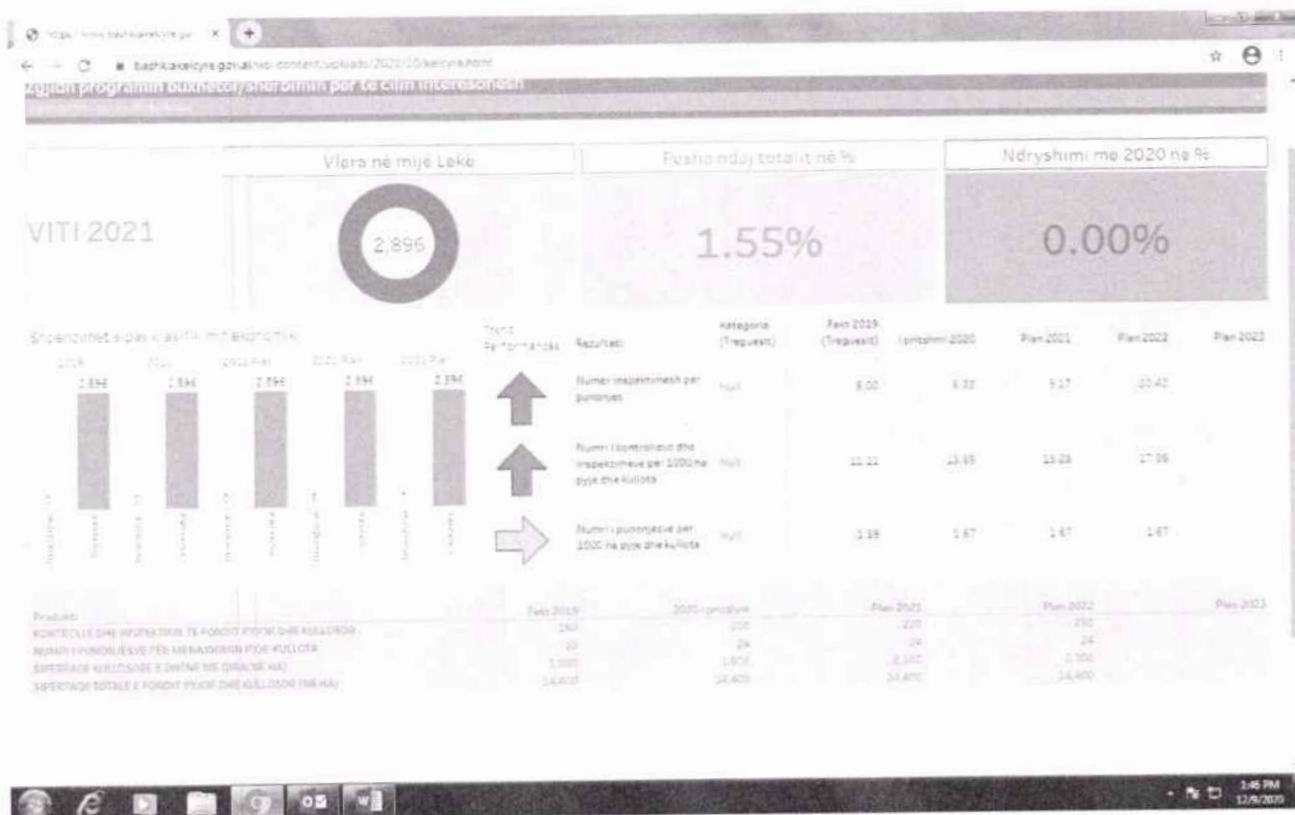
https://www.bashkiakelcyre.gov.al ×

bashkiakelcyre.gov.al/wp-content/uploads/2020/10/kelcyra.html

Zgjidh programin buxhetor/shërbimin për të cilin interesoheni

Vlera në mijë Lekë

Pesha ndaj totalit në %

Ndryshimi me 2020 në %

VITI 2021

2,896

1.55%

0.00%

Shpenzimet sipas klasifikimit ekonomik

2019 2020 2021 Plan 2022 Plan 2023 Plan

2,896 2,896 2,896 2,896 2,896

Trend Performance

| Rezultati | Kategoria (Treguesi) | Fakt 2019 (Treguesi) | Pritshmi 2020 | Plan 2021 | Plan 2022 | Plan 2023 |
|---|---|---|---|---|---|---|
| Numer inspektimesh per punonjes | Nqli | 8.00 | 9.33 | 9.17 | 10.42 | |
| Numri i kontrolleve dhe inspektimeve per 1000 ha pyje dhe kullota | Nqli | 11.11 | 13.89 | 15.28 | 17.36 | |
| Numri i punonjesve per 1000 ha pyje dhe kullota | Nqli | 1.39 | 1.67 | 1.67 | 1.67 | |

| Produkti | Fakt 2019 | 2020 i pritshëm | Plan 2021 | Plan 2022 | Plan 2023 |
|---|---|---|---|---|---|
| KONTROLLE DHE INSPEKTIME TË FONDIT PYJOR DHE KULLOSOR | 160 | 200 | 220 | 250 | |
| NUMRI I PUNONJËSVE PËR MENAXHIMIN PYJE KULLOTA | 20 | 24 | 24 | 24 | |
| SIPERFAQE KULLOSORE E DHËNË ME QIRA (NË HA) | 1,000 | 1,600 | 2,100 | 2,300 | |
| SIPERFAQE TOTALE E FONDIT PYJOR DHE KULLOSOR (NË HA) | 14,400 | 14,400 | 14,400 | 14,400 | |

3:46 PM
12/9/2020